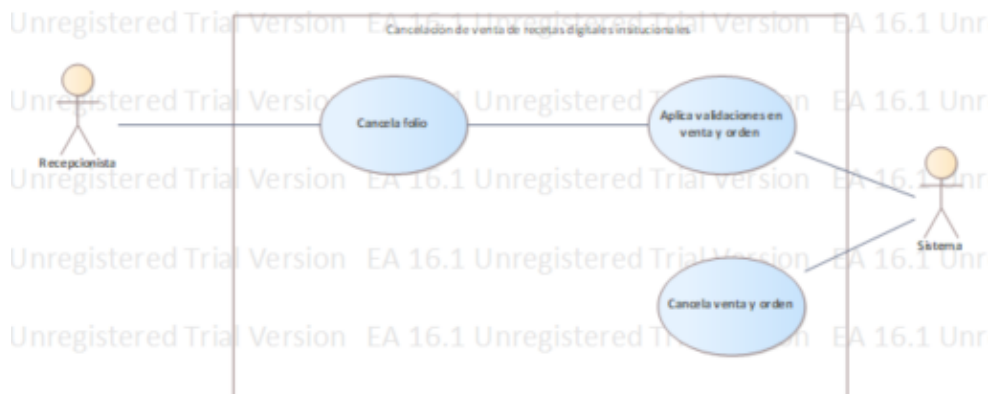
Unregistered Trial Version EA 16.1 Unregistered Trial Version EA 16.1 Unr

Cancelacion de venta de recetas digitales institucionales

Unregistered Trial Version EA 16.1 Unregistered Trial Version EA 16.1 Unr

Recepcionista

Cancela folio

Aplica validaciones en venta y orden

Unregistered Trial Version EA 16.1 Unregistered Trial Version EA 16.1 Unr

Sistema

Unregistered Trial Version EA 16.1 Unregistered Trial Version EA 16.1 Unr

Cancela venta y orden

Unregistered Trial Version EA 16.1 Unregistered Trial Version EA 16.1 Unr